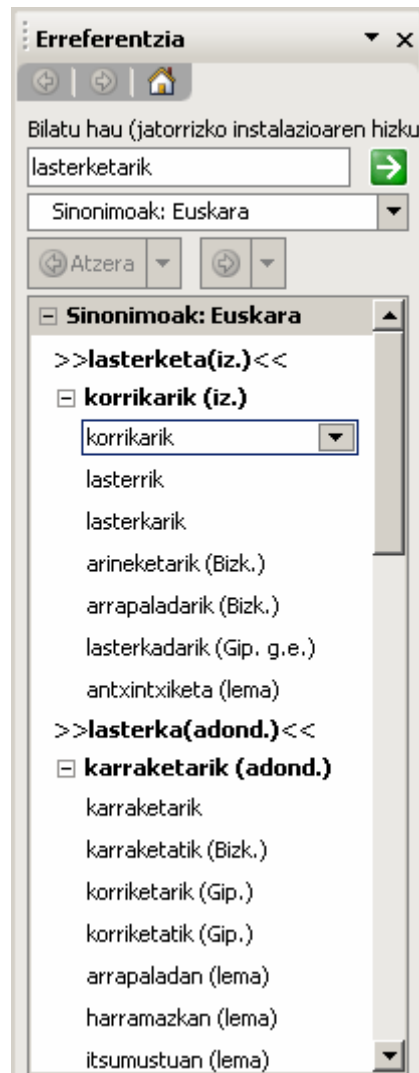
Erreferentzia

Bilatu hau (jatorrizko instalazioaren hizku

lasterketarik

Sinonimoak: Euskara

Atzera

Sinonimoak: Euskara

>>lasterketa(iz.)<<

korrikarik (iz.)

korrikarik

lasterrik

lasterkarik

arineketarik (Bizk.)

arrapaladarik (Bizk.)

lasterkadarik (Gip. g.e.)

antxintxiketa (lema)

>>lasterka(adond.)<<

karraketarik (adond.)

karraketarik

karraketatik (Bizk.)

korriketarik (Gip.)

korriketatik (Gip.)

arrapaladan (lema)

harramazkan (lema)

itsumustuan (lema)